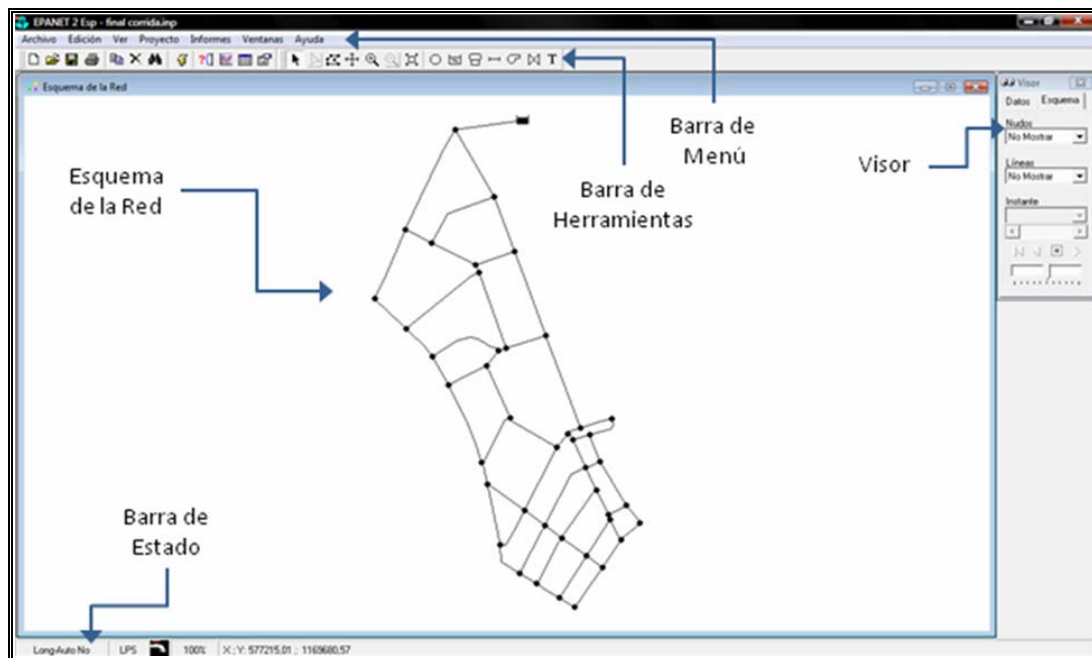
EPANET 2 Esp - final corrida.inp

Archivo Edición Ver Proyecto Informes Ventanas Ayuda

Esquema de la Red

Visor

Datos Esquema

Nudos

No Mostrar

Líneas

No Mostrar

Instante

Barra de Menú

Barra de Herramientas

Visor

Esquema de la Red

Barra de Estado

Long-Auto No LPS 100% X ; Y: 577215.01 ; 1169680.57